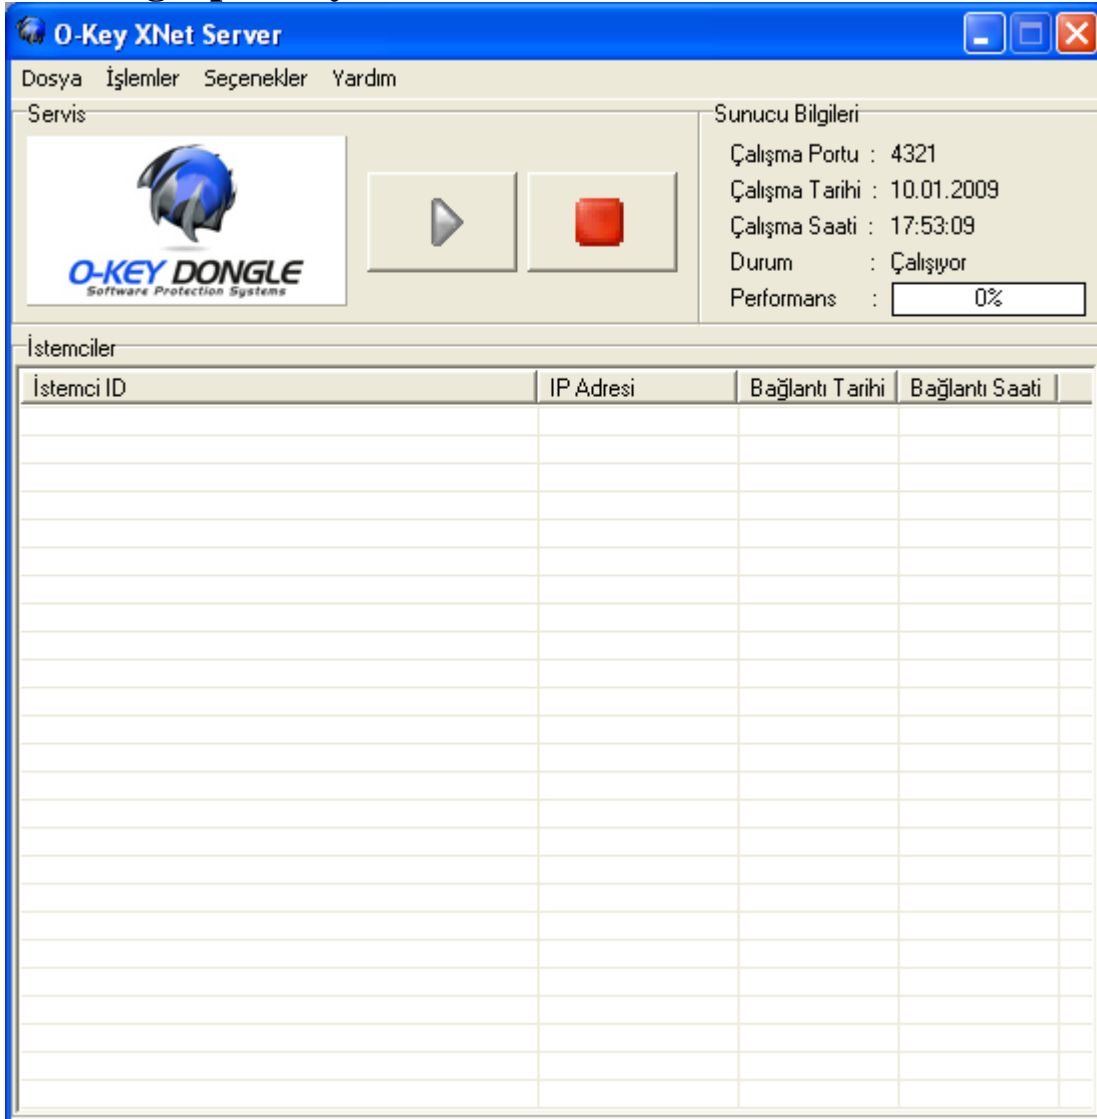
O-Key XNet Server

Dosya İşlemler Seçenekler Yardım

Servis

O-KEY DONGLE
Software Protection Systems

Sunucu Bilgileri
Çalışma Portu : 4321
Çalışma Tarihi : 10.01.2009
Çalışma Saati : 17:53:09
Durum : Çalışıyor
Performans : 0%

İstemciler

| İstemci ID | IP Adresi | Bağlantı Tarihi | Bağlantı Saati |
|---|---|---|---|